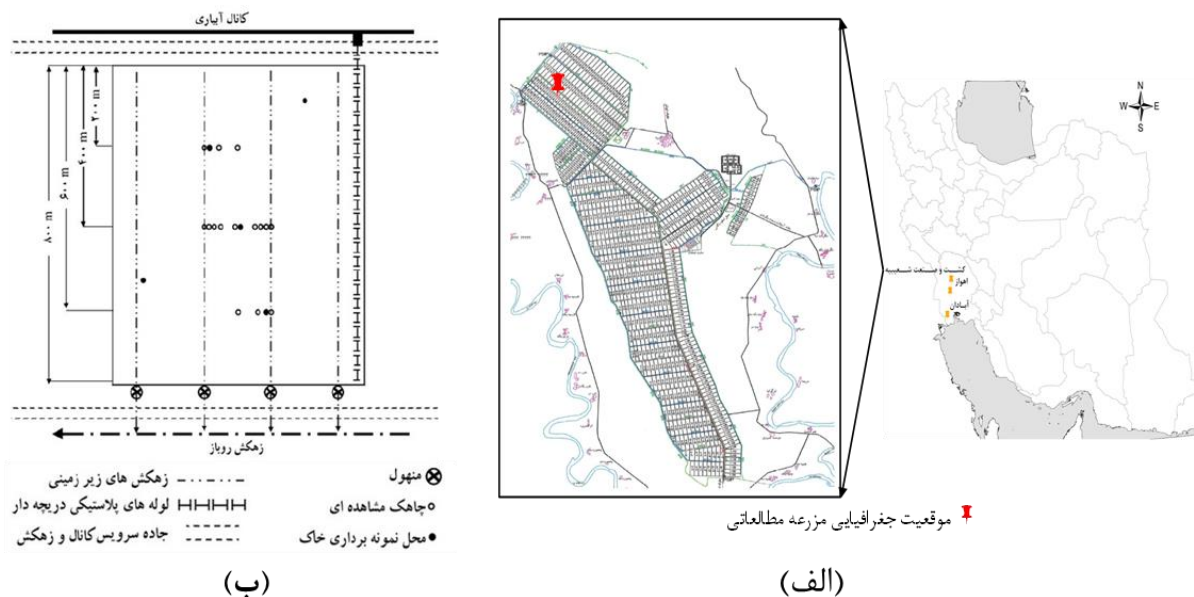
کانال آبیاری

۲۰۰ m
۴۰۰ m
۶۰۰ m
۸۰۰ m

زهکش روباز

منهول
چاهک مشاهده ای
محل نمونه برداری خاک
زهکش های زیر زمینی
لوله های پلاستیکی دریچه دار
جاده سرویس کانال و زهکش

(ب)

N
W
E
S

کشت و صنعت شعیبیه
اهواز
آبادان

موقعیت جغرافیایی مزرعه مطالعاتی

(الف)